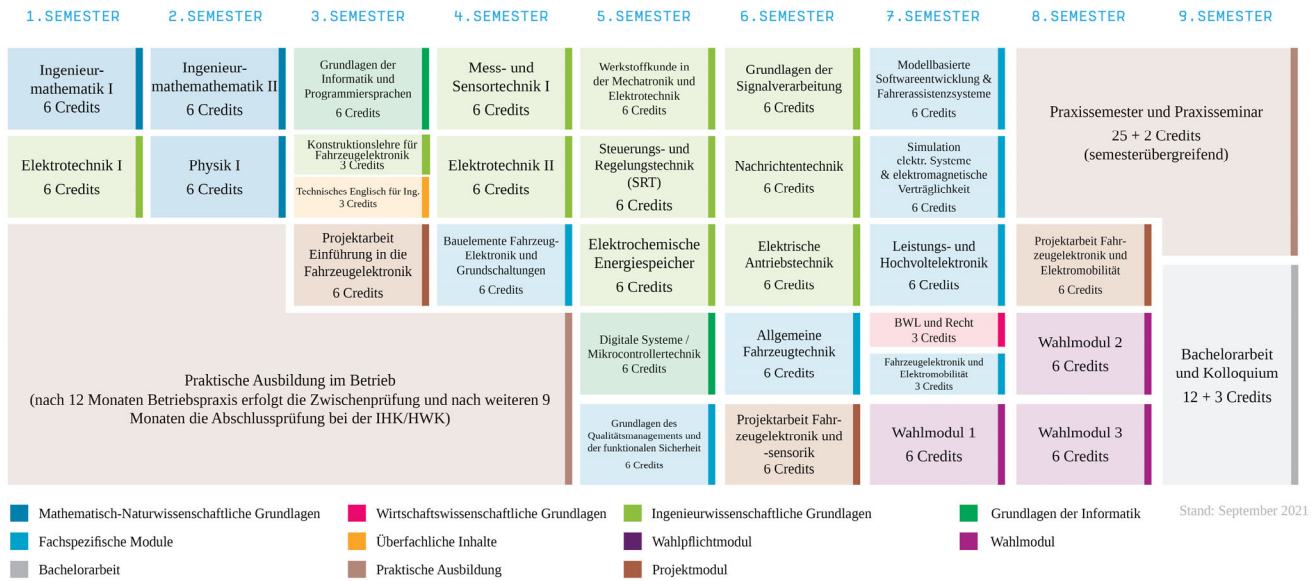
1.SEMESTER 2.SEMESTER 3.SEMESTER 4.SEMESTER 5.SEMESTER 6.SEMESTER 7.SEMESTER 8.SEMESTER 9.SEMESTER

Ingenieurmathematik I
6 Credits

Ingenieurmathemathematik II
6 Credits

Grundlagen der Informatik und Programmiersprachen
6 Credits

Mess- und Sensortechnik I
6 Credits

Werkstoffkunde in der Mechatronik und Elektrotechnik
6 Credits

Grundlagen der Signalverarbeitung
6 Credits

Modellbasierte Softwareentwicklung & Fahrerassistenzsysteme
6 Credits

Praxissemester und Praxisseminar
25 + 2 Credits
(semesterübergreifend)

Elektrotechnik I
6 Credits

Physik I
6 Credits

Konstruktionslehre für Fahrzeugelektronik
3 Credits

Technisches Englisch für Ing.
3 Credits

Elektrotechnik II
6 Credits

Steuerungs- und Regelungstechnik (SRT)
6 Credits

Nachrichtentechnik
6 Credits

Simulation elektr. Systeme & elektromagnetische Verträglichkeit
6 Credits

Projektarbeit Einführung in die Fahrzeugelektronik
6 Credits

Bauelemente Fahrzeug-Elektronik und Grundschaltungen
6 Credits

Elektrochemische Energiespeicher
6 Credits

Elektrische Antriebstechnik
6 Credits

Leistungs- und Hochvoltelektronik
6 Credits

Projektarbeit Fahrzeugelektronik und Elektromobilität
6 Credits

Praktische Ausbildung im Betrieb
(nach 12 Monaten Betriebspraxis erfolgt die Zwischenprüfung und nach weiteren 9 Monaten die Abschlussprüfung bei der IHK/HWK)

Digitale Systeme / Mikrocontrollertechnik
6 Credits

Allgemeine Fahrzeugtechnik
6 Credits

BWL und Recht
3 Credits

Fahrzeugelektronik und Elektromobilität
3 Credits

Wahlmodul 2
6 Credits

Bachelorarbeit und Kolloquium
12 + 3 Credits

Grundlagen des Qualitätsmanagements und der funktionalen Sicherheit
6 Credits

Projektarbeit Fahrzeugelektronik und -sensorik
6 Credits

Wahlmodul 1
6 Credits

Wahlmodul 3
6 Credits

Mathematisch-Naturwissenschaftliche Grundlagen
Wirtschaftswissenschaftliche Grundlagen
Ingenieurwissenschaftliche Grundlagen
Grundlagen der Informatik
Stand: September 2021
Fachspezifische Module
Überfachliche Inhalte
Wahlpflichtmodul
Wahlmodul
Bachelorarbeit
Praktische Ausbildung
Projektmodul